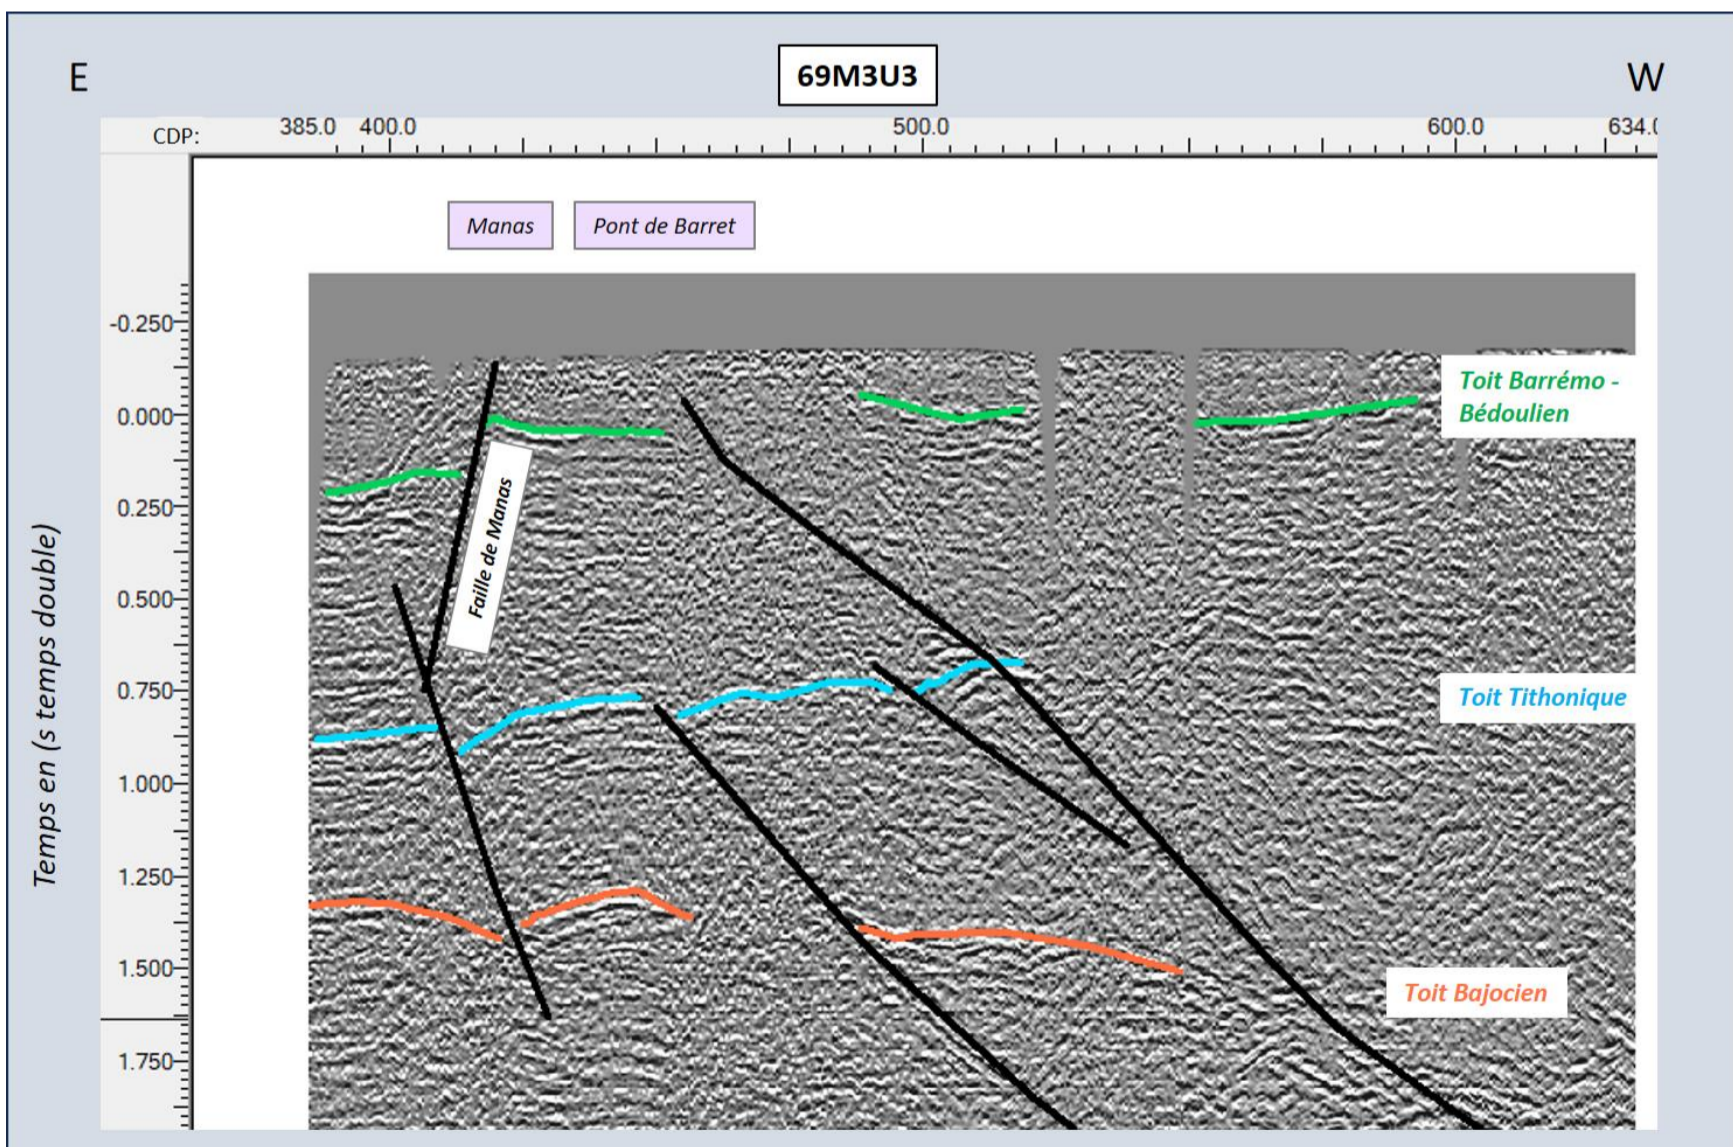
E

69M3U3

W

CDP: 385.0 400.0 500.0 600.0 634.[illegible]

Manas

Pont de Barret

Faille de Manas

Toit Barrémo - Bédoulien

Toit Tithonique

Toit Bajocien

Temps en (s temps double)

-0.250
0.000
0.250
0.500
0.750
1.000
1.250
1.500
1.750